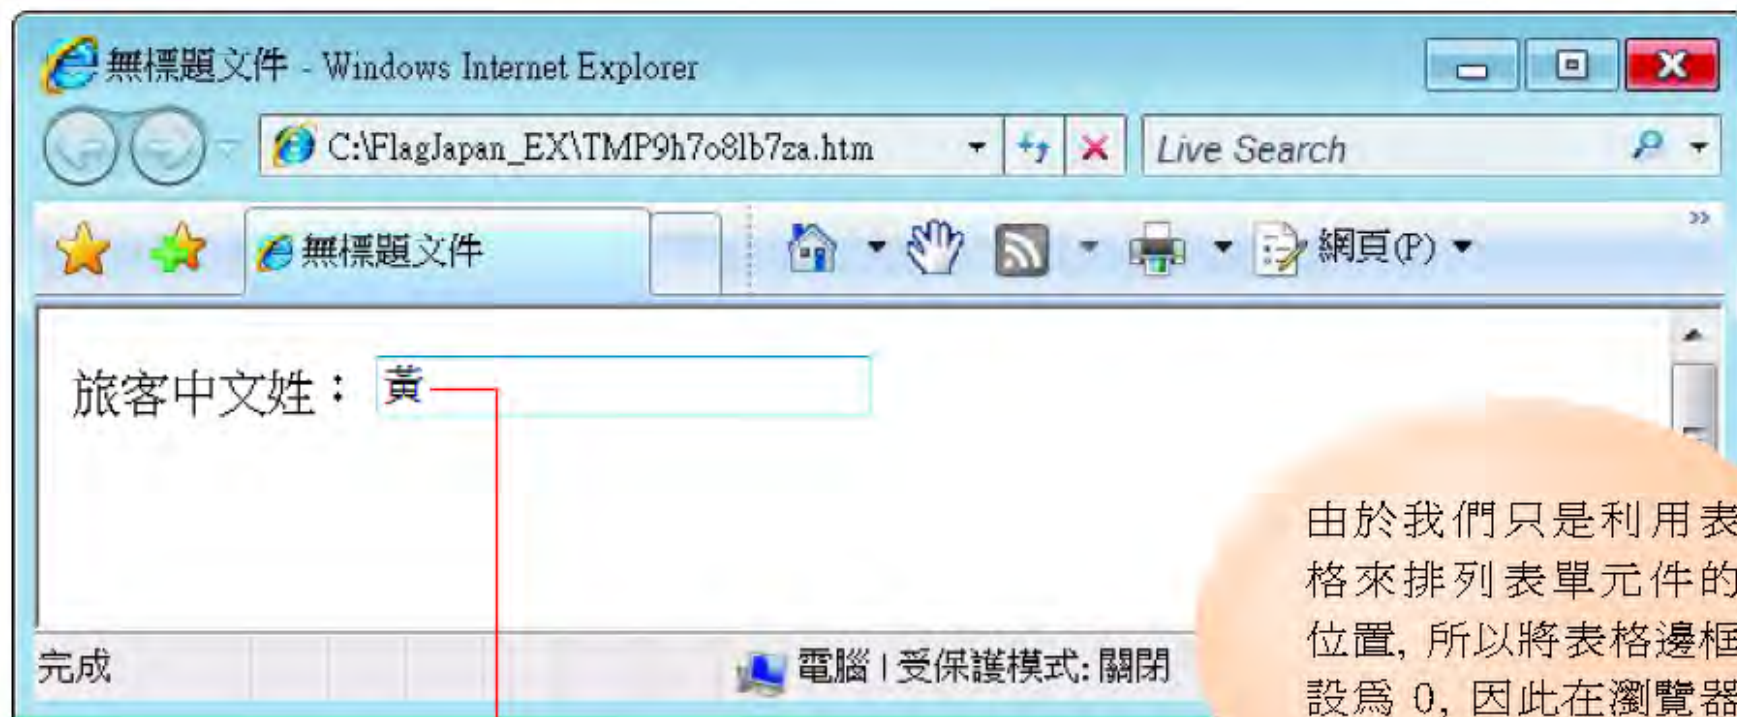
無標題文件 - Windows Internet Explorer

C:\FlagJapan_EX\TMP9h7o8lb7za.htm

Live Search

無標題文件

網頁(P)

旅客中文姓： 黃

完成

電腦 | 受保護模式: 關閉

由於我們只是利用表
格來排列表單元件的
位置, 所以將表格邊框
設為 0, 因此在瀏覽器